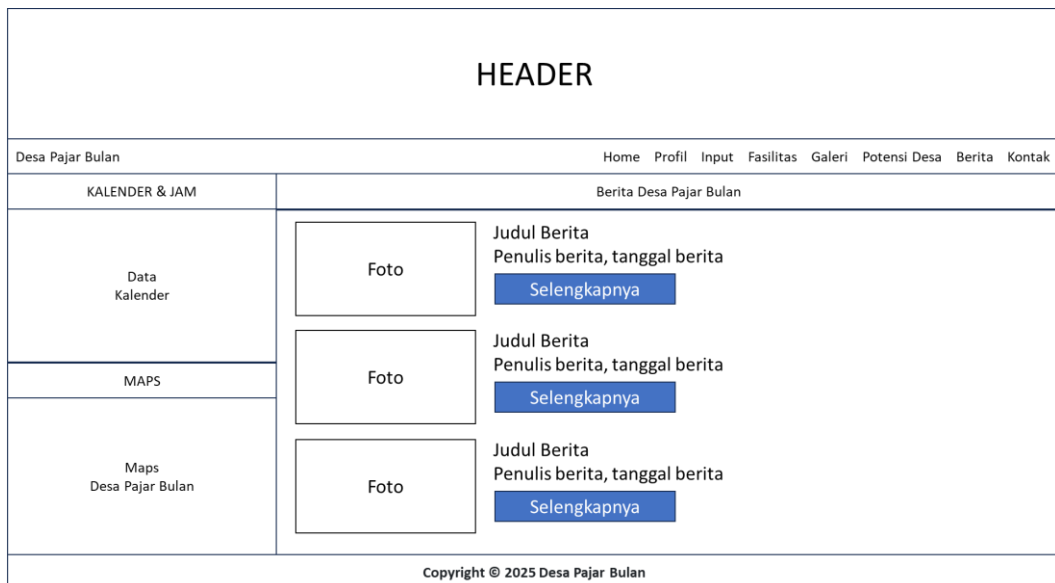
HEADER

Desa Pajar Bulan

Home Profil Input Fasilitas Galeri Potensi Desa Berita Kontak

KALENDER & JAM

Data
Kalender

MAPS

Maps
Desa Pajar Bulan

Berita Desa Pajar Bulan

Foto

Judul Berita
Penulis berita, tanggal berita
Selengkapnya

Foto

Judul Berita
Penulis berita, tanggal berita
Selengkapnya

Foto

Judul Berita
Penulis berita, tanggal berita
Selengkapnya

Copyright © 2025 Desa Pajar Bulan